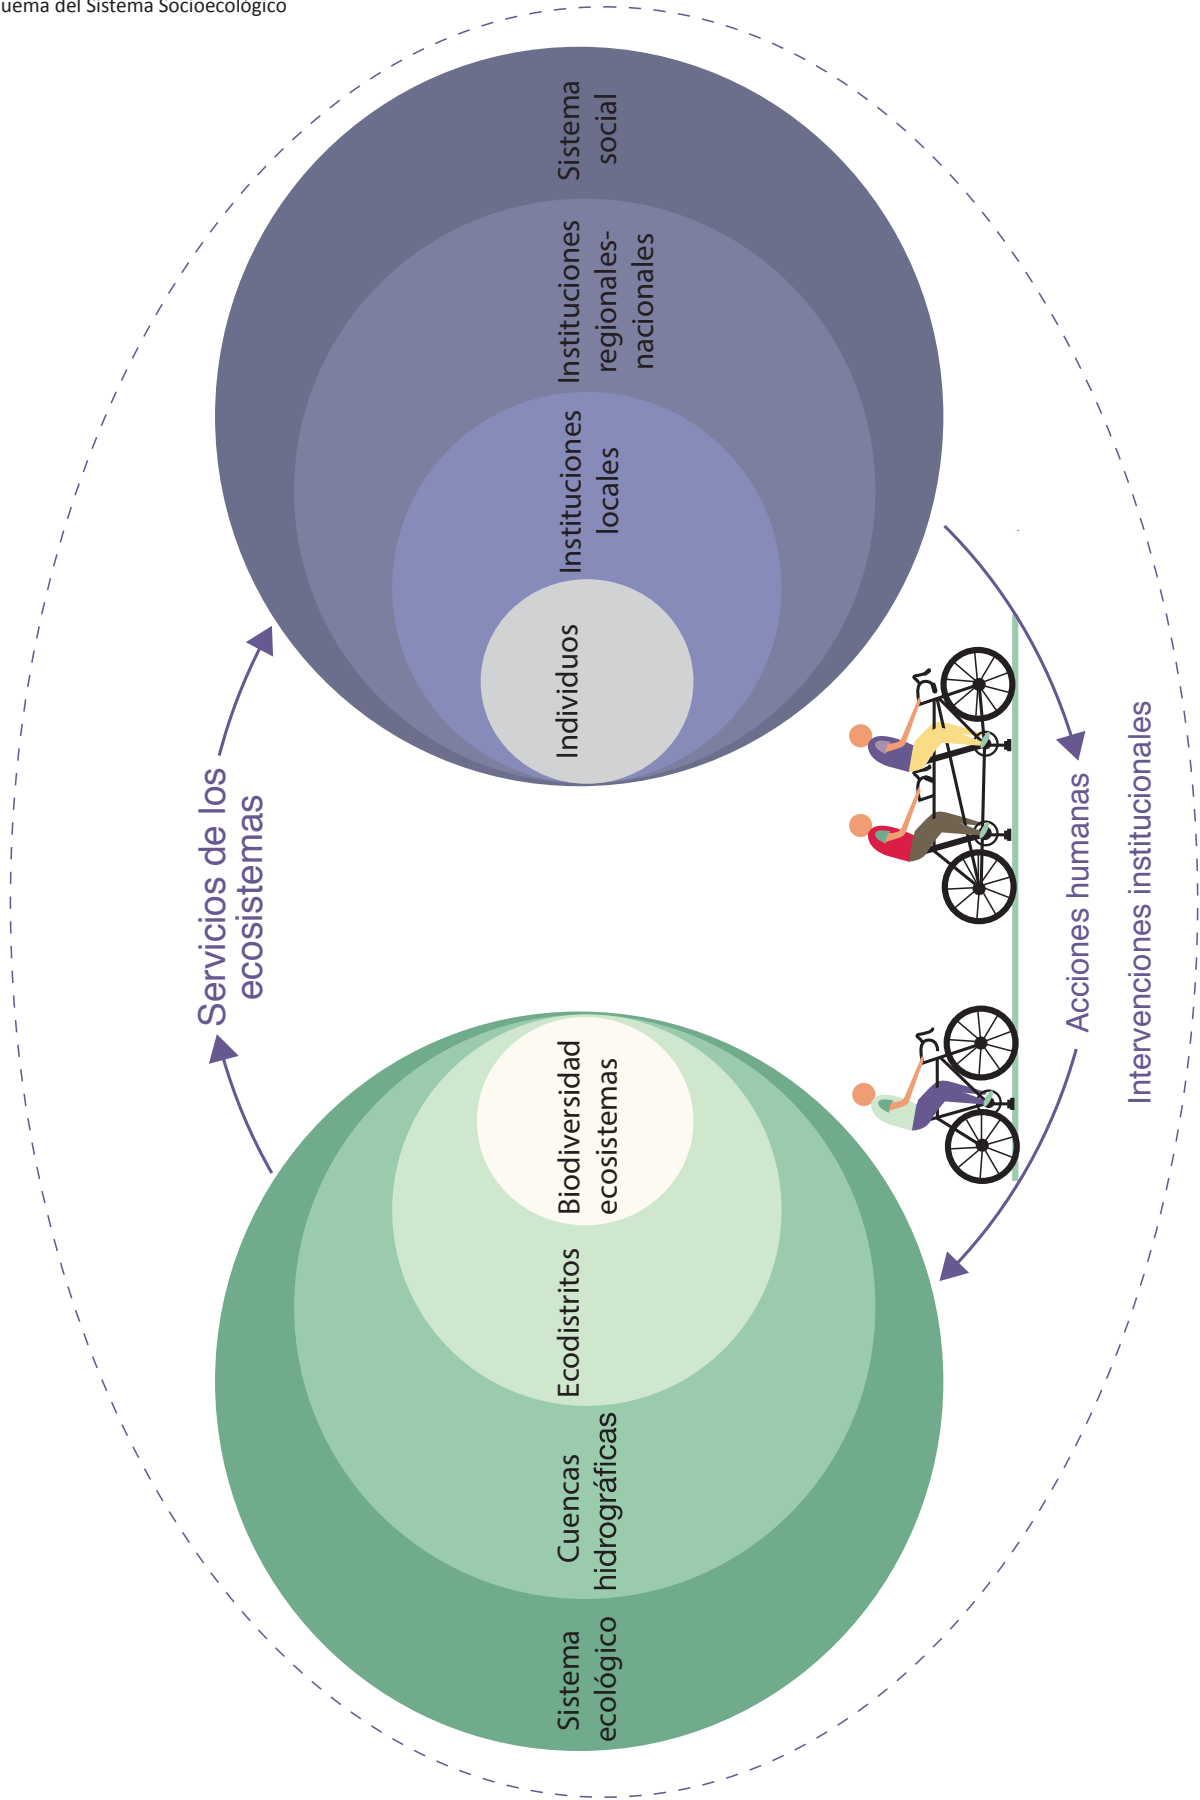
uema del Sistema Socioecológico

Sistema social

Instituciones regionales-nacionales

Instituciones locales

Individuos

Servicios de los ecosistemas

Acciones humanas

Intervenciones institucionales

Biodiversidad ecosistemas

Ecodistritos

Cuencas hidrográficas

Sistema ecológico